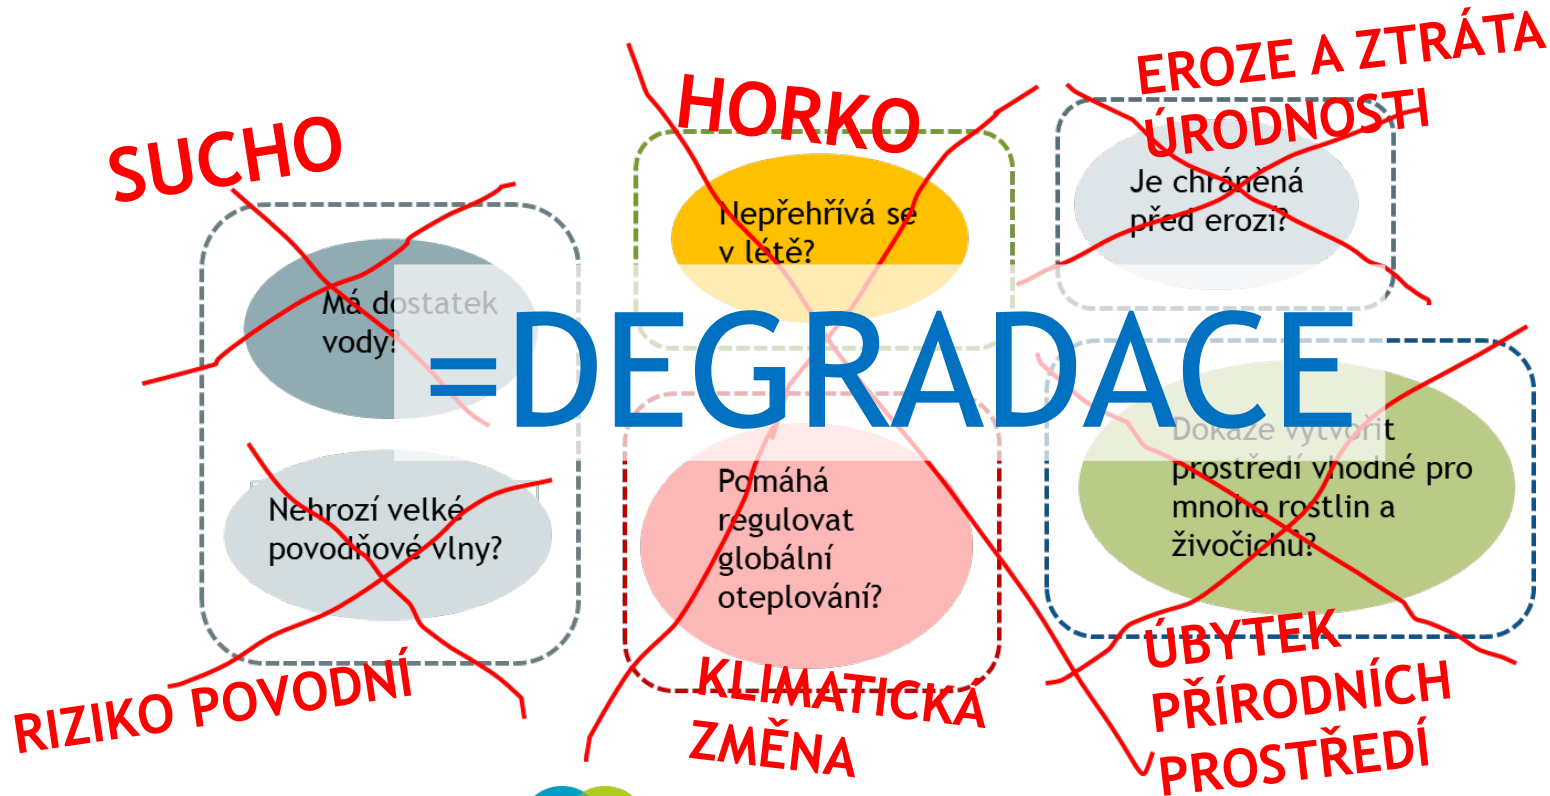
SUCHO

HORKO

EROZE A ZTRÁTA ÚRODNOSTI

Má dostatek vody?

Nepřehřívá se v létě?

Je chráněná před erozí?

=DEGRADACE

Nehrozí velké povodňové vlny?

Pomáhá regulovat globální oteplování?

Dokáže vytvořit prostředí vhodné pro mnoho rostlin a živočichů?

RIZIKO POVODNÍ

KLIMATICKÁ ZMĚNA

ÚBYTEK PŘÍRODNÍCH PROSTŘEDÍ